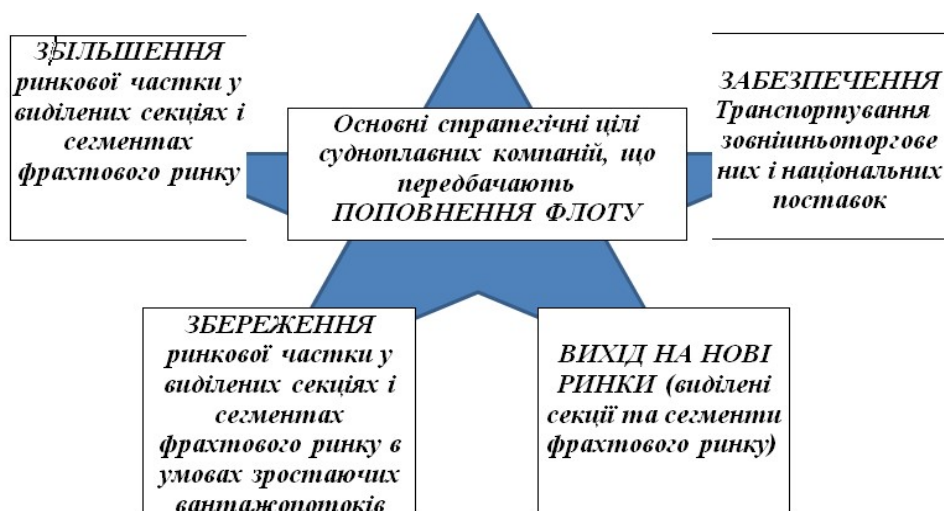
ЗБІЛЬШЕННЯ ринкової частки у виділених секціях і сегментах фрахтового ринку

Основні стратегічні цілі судноплавних компаній, що передбачають ПОПОВНЕННЯ ФЛОТУ

ЗАБЕЗПЕЧЕННЯ Транспортування зовнішньоторгове них і національних поставок

ЗБЕРЕЖЕННЯ ринкової частки у виділених секціях і сегментах фрахтового ринку в умовах зростаючих вантажопотоків

ВИХІД НА НОВІ РИНКИ (виділені секції та сегменти фрахтового ринку)